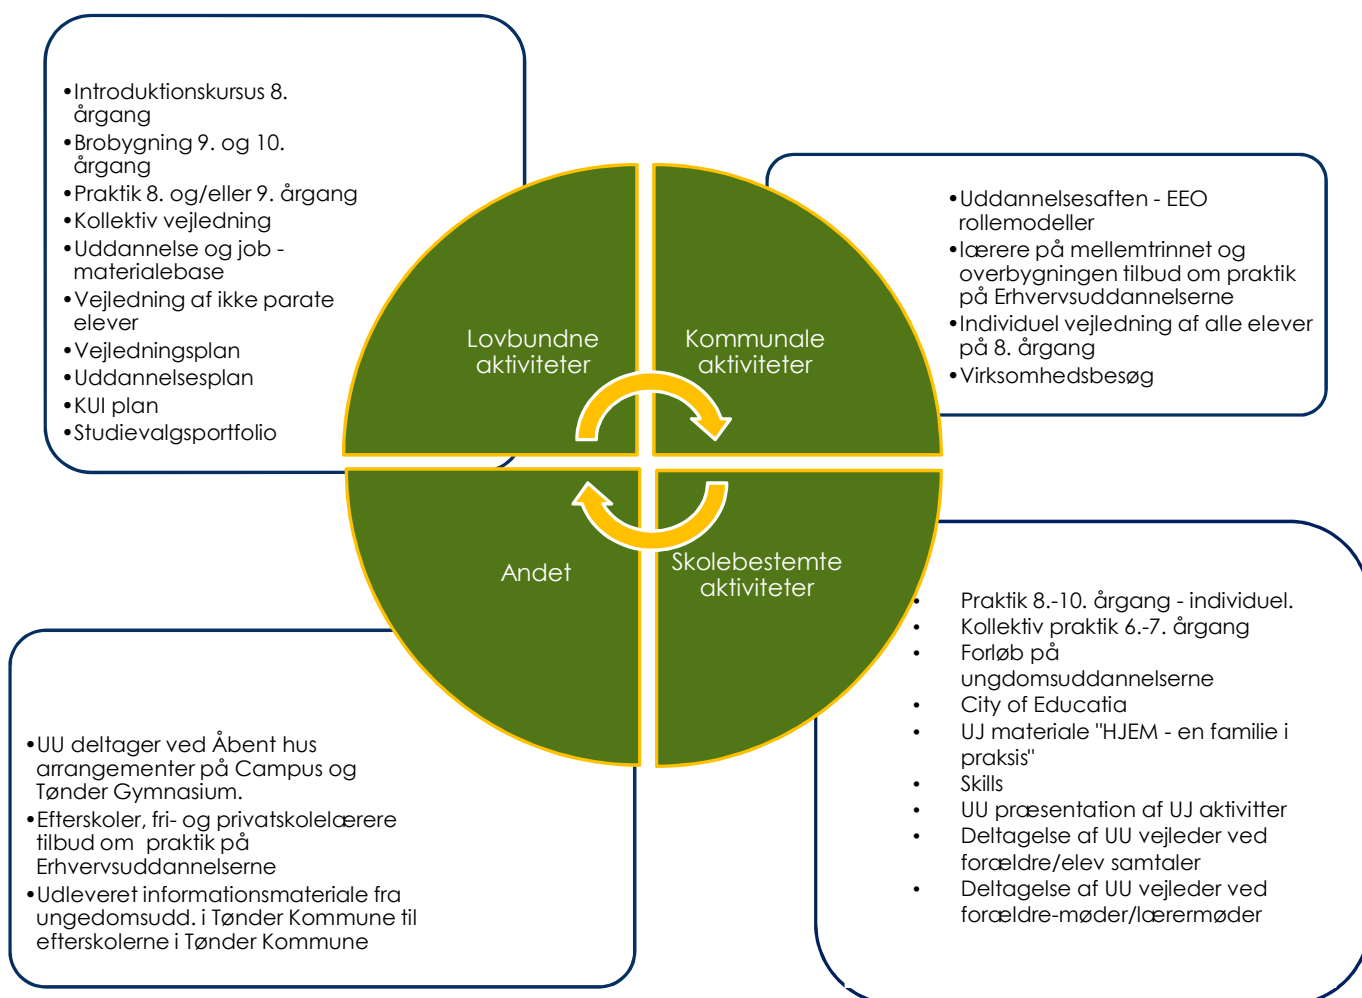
- Introduktionskursus 8. årgang
- Brobygning 9. og 10. årgang
- Praktik 8. og/eller 9. årgang
- Kollektiv vejledning
- Uddannelse og job - materialebase
- Vejledning af ikke parate elever
- Vejledningsplan
- Uddannelsesplan
- KUI plan
- Studievalgsportfolio

- Uddannelsesaften - EEO rollemodeller
- lærere på mellemtrinnet og overbygningen tilbud om praktik på Erhvervsuddannelserne
- Individuel vejledning af alle elever på 8. årgang
- Virksomhedsbesøg

Lovbundne aktiviteter

Kommunale aktiviteter

Andet

Skolebestemte aktiviteter

- Praktik 8.-10. årgang - individuel.
- Kollektiv praktik 6.-7. årgang
- Forløb på ungdomsuddannelserne
- City of Educatia
- UJ materiale "HJEM - en familie i praksis"
- Skills
- UU præsentation af UJ aktivitter
- Deltagelse af UU vejleder ved forældre/elev samtaler
- Deltagelse af UU vejleder ved forældre-møder/lærermøder

- UU deltager ved Åbent hus arrangementer på Campus og Tønder Gymnasium.
- Efterskoler, fri- og privatskolelærere tilbud om praktik på Erhvervsuddannelserne
- Udleveret informationsmateriale fra ungedomsudd. i Tønder Kommune til efterskolerne i Tønder Kommune